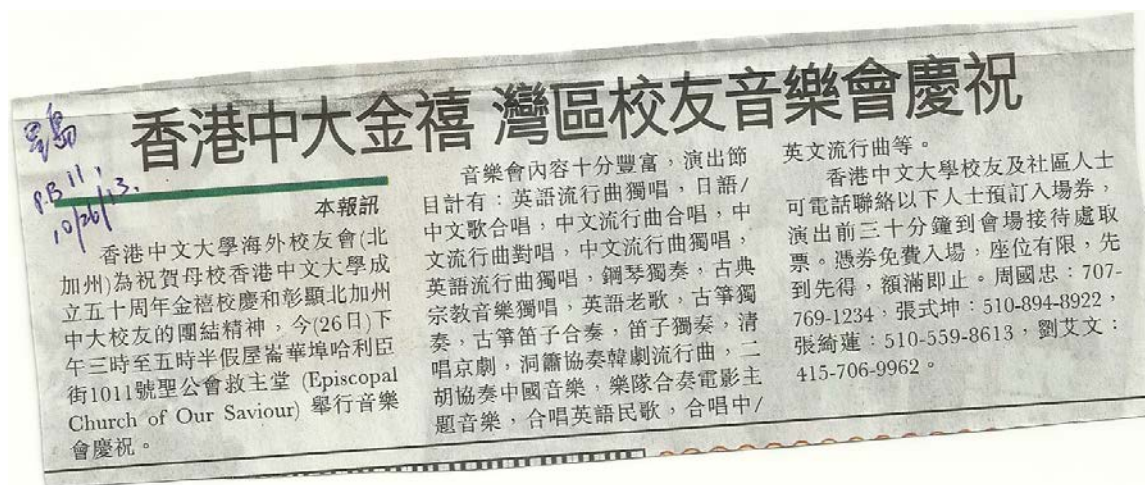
星島
P.B11,
10/26/13.

香港中大金禧 灣區校友音樂會慶祝

本報訊

香港中文大學海外校友會(北加州)為祝賀母校香港中文大學成立五十周年金禧校慶和彰顯北加州中大校友的團結精神，今(26日)下午三時至五時半假屋崙華埠哈利臣街1011號聖公會救主堂 (Episcopal Church of Our Saviour) 舉行音樂會慶祝。

音樂會內容十分豐富，演出節目計有：英語流行曲獨唱，日語/中文歌合唱，中文流行曲合唱，中文流行曲對唱，中文流行曲獨唱，英語流行曲獨唱，鋼琴獨奏，古典宗教音樂獨唱，英語老歌，古箏獨奏，古箏笛子合奏，笛子獨奏，清唱京劇，洞簫協奏韓劇流行曲，二胡協奏中國音樂，樂隊合奏電影主題音樂，合唱英語民歌，合唱中/英文流行曲等。

香港中文大學校友及社區人士可電話聯絡以下人士預訂入場券，演出前三十分鐘到會場接待處取票。憑券免費入場，座位有限，先到先得，額滿即止。周國忠：707-769-1234，張式坤：510-894-8922，張綺蓮：510-559-8613，劉艾文：415-706-9962。